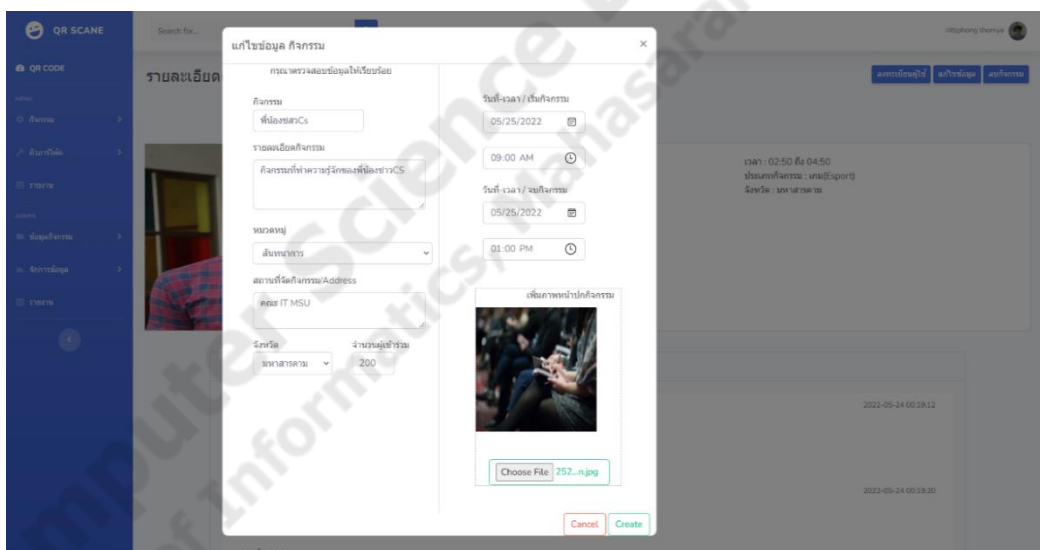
QR SCANE

Search for...

QR CODE

กิจกรรม

ชื่อหัวข้อ

รายงาน

ข้อมูลกิจกรรม

จัดการข้อมูล

รายงาน

รายละเอียด

แก้ไขข้อมูล กิจกรรม

×

กรุณาตรวจสอบข้อมูลให้เรียบร้อย

กิจกรรม

พี่น้องชาวCs

รายละเอียดกิจกรรม

กิจกรรมที่ทำความรู้จักของพี่น้องชาวCS

หมวดหมู่

สันทนาการ

สถานที่จัดกิจกรรม/Address

คณะ IT MSU

จังหวัด

มหาสารคาม

จำนวนผู้เข้าร่วม

200

วันที่-เวลา / เริ่มกิจกรรม

05/25/2022

09:00 AM

วันที่-เวลา / จบกิจกรรม

05/25/2022

01:00 PM

เพิ่มภาพหน้าปกกิจกรรม

Choose File 252...n.jpg

Cancel

Create

ลงทะเบียนผู้ใช้

แก้ไขข้อมูล

ลบกิจกรรม

เวลา : 02:50 ถึง 04:50

ประเภทกิจกรรม : เกม(Esport)

จังหวัด : มหาสารคาม

2022-05-24 00:19:12

2022-05-24 00:19:20